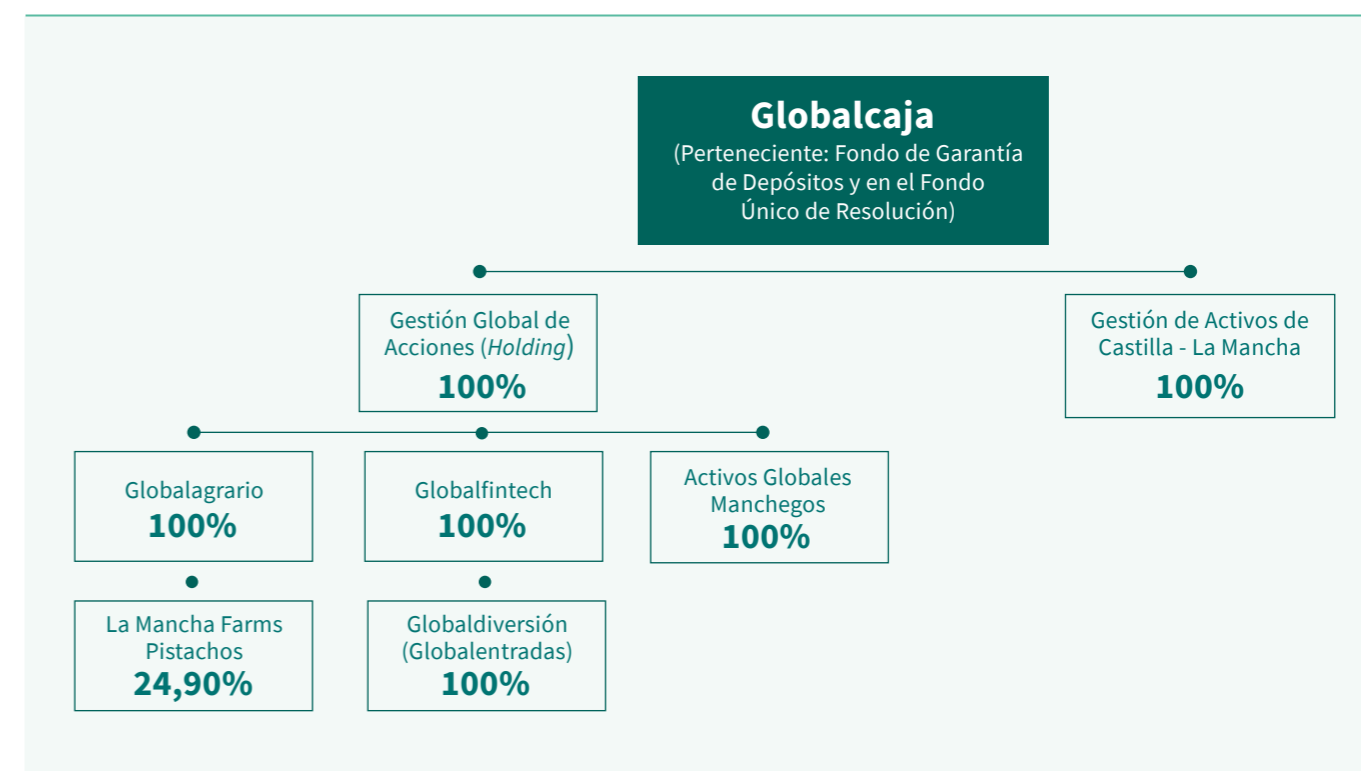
Globalcaja
(Perteneciente: Fondo de Garantía de Depósitos y en el Fondo Único de Resolución)

Gestión Global de Acciones (Holding)
100%

Gestión de Activos de Castilla - La Mancha
100%

Globalagrario
100%

Globalfintech
100%

Activos Globales Manchegos
100%

La Mancha Farms Pistachos
24,90%

Globaldiversión (Globalentradas)
100%